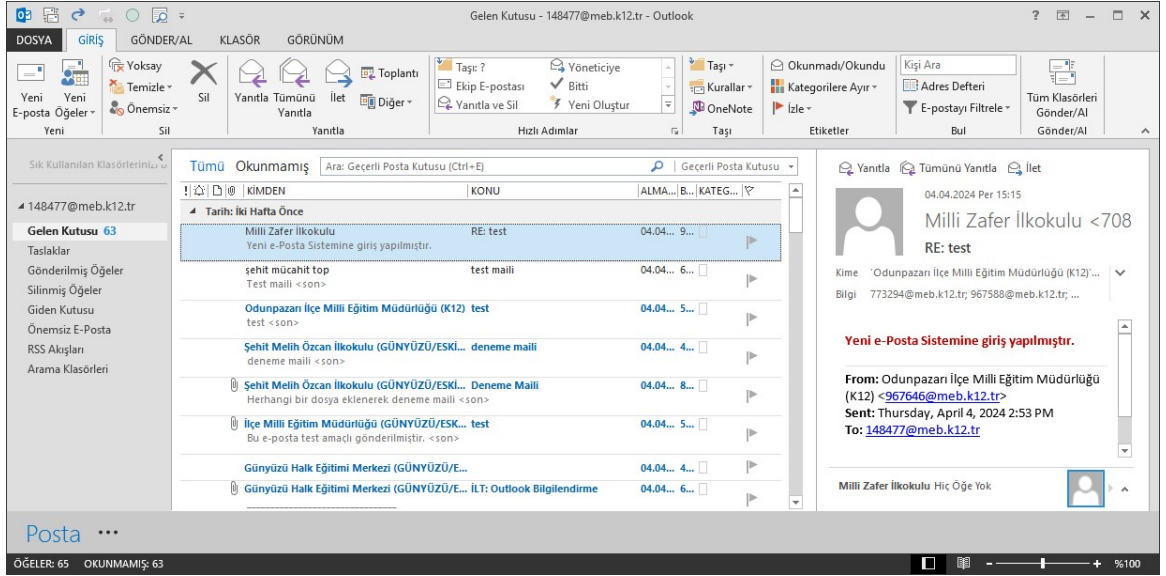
Gelen Kutusu - 148477@meb.k12.tr - Outlook

DOSYA GİRİŞ GÖNDER/AL KLASÖR GÖRÜNÜM

Yeni E-posta | Yeni Öğeler | Yoksay | Temizle | Önemsiz | Sil | Yanıtla | Tümünü Yanıtla | İlet | Toplantı | Diğer | Taşı: ? | Ekip E-postası | Yanıtla ve Sil | Yöneticiye | Bitti | Yeni Oluştur | Taşı | Kurallar | OneNote | Okunmadı/Okundu | Kategorilere Ayır | İzle | Kişi Ara | Adres Defteri | E-postayı Filtrele | Tüm Klasörleri Gönder/Al

Yeni | Sil | Yanıtla | Hızlı Adımlar | Taşı | Etiketler | Bul | Gönder/Al

Sık Kullanılan Klasörlerinizi

148477@meb.k12.tr
Gelen Kutusu 63
Taslaklar
Gönderilmiş Öğeler
Silinmiş Öğeler
Giden Kutusu
Önemsiz E-Posta
RSS Akışları
Arama Klasörleri

Tümü Okunmamış Ara: Geçerli Posta Kutusu (Ctrl+E) Geçerli Posta Kutusu

KİMDEN | KONU | ALMA... | B... | KATEG...

Tarih: İki Hafta Önce

Milli Zafer İlkokulu | RE: test | 04.04... 9...
Yeni e-Posta Sistemine giriş yapılmıştır.

şehit mücahit top | test maili | 04.04... 6...
Test maili <son>

Odunpazarı İlçe Milli Eğitim Müdürlüğü (K12) | test | 04.04... 5...
test <son>

Şehit Melih Özcan İlkokulu (GÜNYÜZÜ/ESKİ... | deneme maili | 04.04... 4...
deneme maili <son>

Şehit Melih Özcan İlkokulu (GÜNYÜZÜ/ESKİ... | Deneme Maili | 04.04... 8...
Herhangi bir dosya eklenerek deneme maili <son>

İlçe Milli Eğitim Müdürlüğü (GÜNYÜZÜ/ESK... | test | 04.04... 5...
Bu e-posta test amaçlı gönderilmiştir. <son>

Günyüzü Halk Eğitimi Merkezi (GÜNYÜZÜ/E... | 04.04... 4...

Günyüzü Halk Eğitimi Merkezi (GÜNYÜZÜ/E... | İLT: Outlook Bilgilendirme | 04.04... 6...

Yanıtla Tümünü Yanıtla İlet

04.04.2024 Per 15:15
Milli Zafer İlkokulu <708
RE: test
Kime 'Odunpazarı İlçe Milli Eğitim Müdürlüğü (K12)'...
Bilgi 773294@meb.k12.tr; 967588@meb.k12.tr; ...

Yeni e-Posta Sistemine giriş yapılmıştır.

From: Odunpazarı İlçe Milli Eğitim Müdürlüğü (K12) <967646@meb.k12.tr>
Sent: Thursday, April 4, 2024 2:53 PM
To: 148477@meb.k12.tr

Milli Zafer İlkokulu Hiç Öğe Yok

Posta ...

ÖĞELER: 65 OKUNMAMIŞ: 63 %100